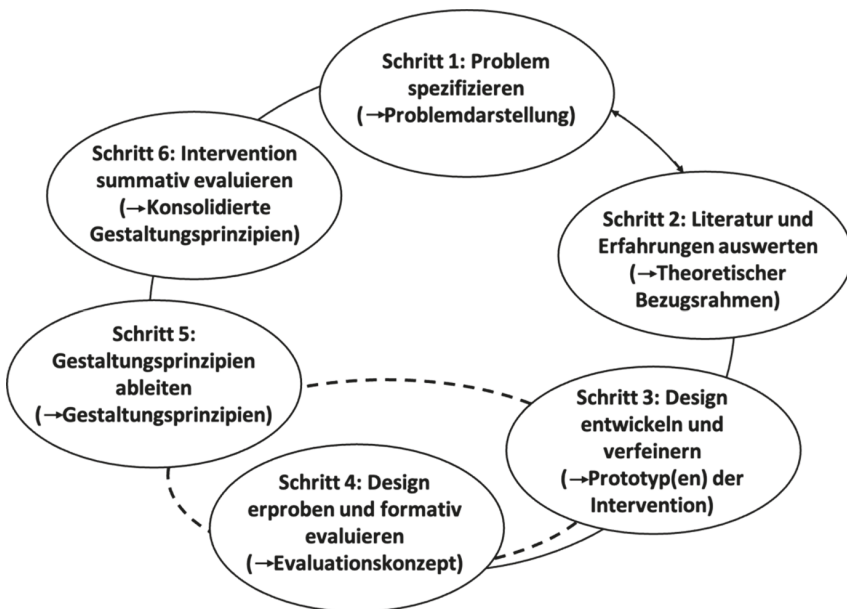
Schritt 1: Problem spezifizieren (→Problemdarstellung)

Schritt 2: Literatur und Erfahrungen auswerten (→Theoretischer Bezugsrahmen)

Schritt 3: Design entwickeln und verfeinern (→Prototyp(en) der Intervention)

Schritt 4: Design erproben und formativ evaluieren (→Evaluationskonzept)

Schritt 5: Gestaltungsprinzipien ableiten (→Gestaltungsprinzipien)

Schritt 6: Intervention summativ evaluieren (→Konsolidierte Gestaltungsprinzipien)